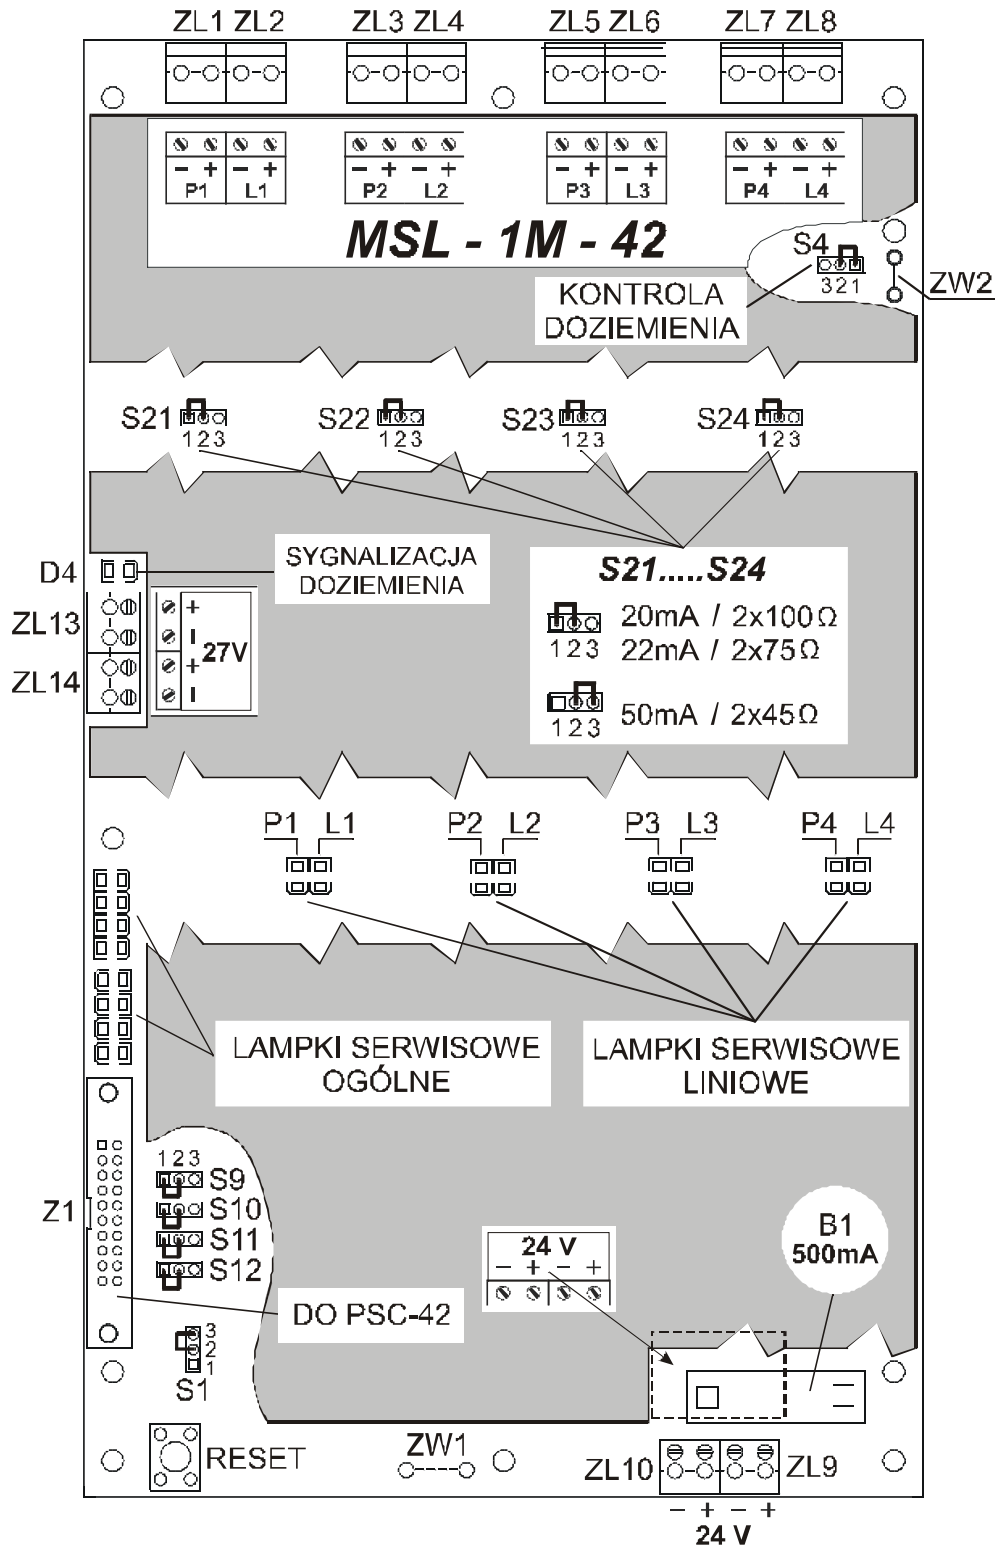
ZL1 ZL2 ZL3 ZL4 ZL5 ZL6 ZL7 ZL8

– + – +
P1 L1

– + – +
P2 L2

– + – +
P3 L3

– + – +
P4 L4

MSL - 1M - 42

S4
321
ZW2

KONTROLA
DOZIEMIENIA

S21 123
S22 123
S23 123
S24 123

D4
ZL13
ZL14

SYGNALIZACJA
DOZIEMIENIA

+
I
27V
+
I

S21.....S24
123 20mA / 2x100Ω
22mA / 2x75Ω
123 50mA / 2x45Ω

P1 L1
P2 L2
P3 L3
P4 L4

LAMPKI SERWISOWE
OGÓLNE

LAMPKI SERWISOWE
LINIOWE

123
S9
S10
S11
S12

Z1

DO PSC-42

24 V
– + – +

B1
500mA

3
2
1
S1

RESET

ZW1

ZL10 ZL9
– + – +
24 V